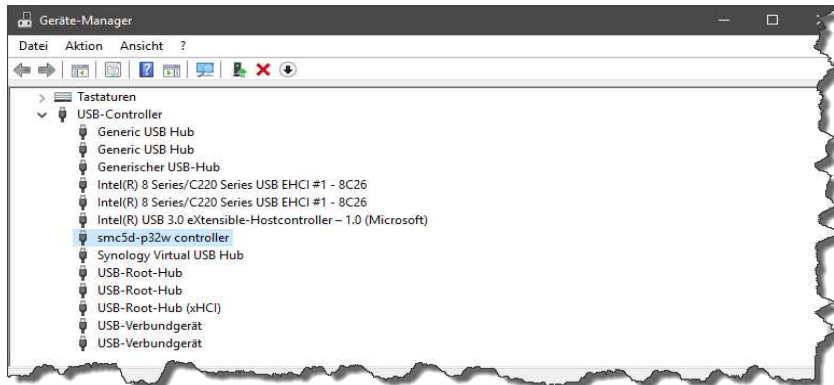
Geräte-Manager

Datei Aktion Ansicht ?

Tastaturen
USB-Controller
Generic USB Hub
Generic USB Hub
Generischer USB-Hub
Intel(R) 8 Series/C220 Series USB EHCI #1 - 8C26
Intel(R) 8 Series/C220 Series USB EHCI #1 - 8C26
Intel(R) USB 3.0 eXtensible-Hostcontroller – 1.0 (Microsoft)
smc5d-p32w controller
Synology Virtual USB Hub
USB-Root-Hub
USB-Root-Hub
USB-Root-Hub (xHCI)
USB-Verbundgerät
USB-Verbundgerät